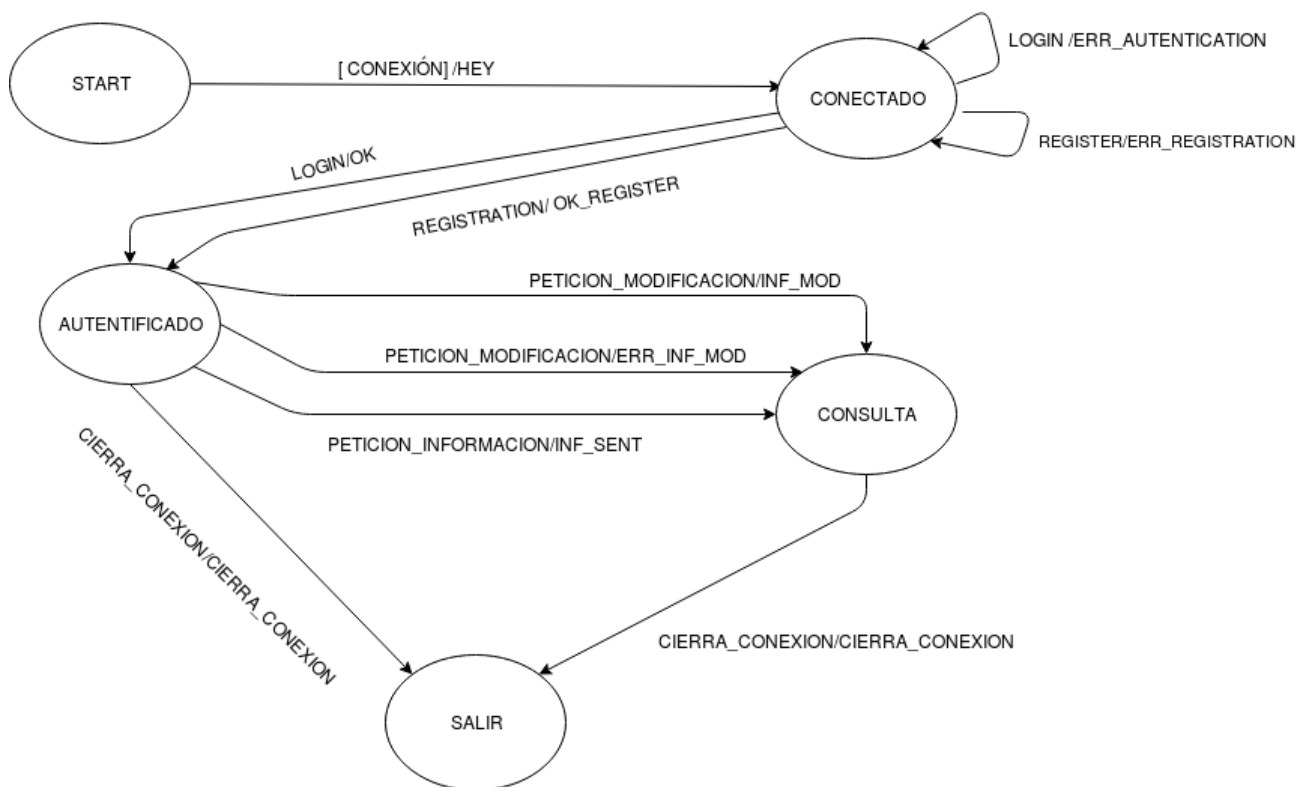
START

[ CONEXIÓN] /HEY

LOGIN /ERR_AUTENTICATION

CONECTADO

REGISTER/ERR_REGISTRATION

LOGIN/OK

REGISTRATION/ OK_REGISTER

AUTENTIFICADO

PETICION_MODIFICACION/INF_MOD

PETICION_MODIFICACION/ERR_INF_MOD

CONSULTA

PETICION_INFORMACION/INF_SENT

CIERRA_CONEXION/CIERRA_CONEXION

CIERRA_CONEXION/CIERRA_CONEXION

SALIR